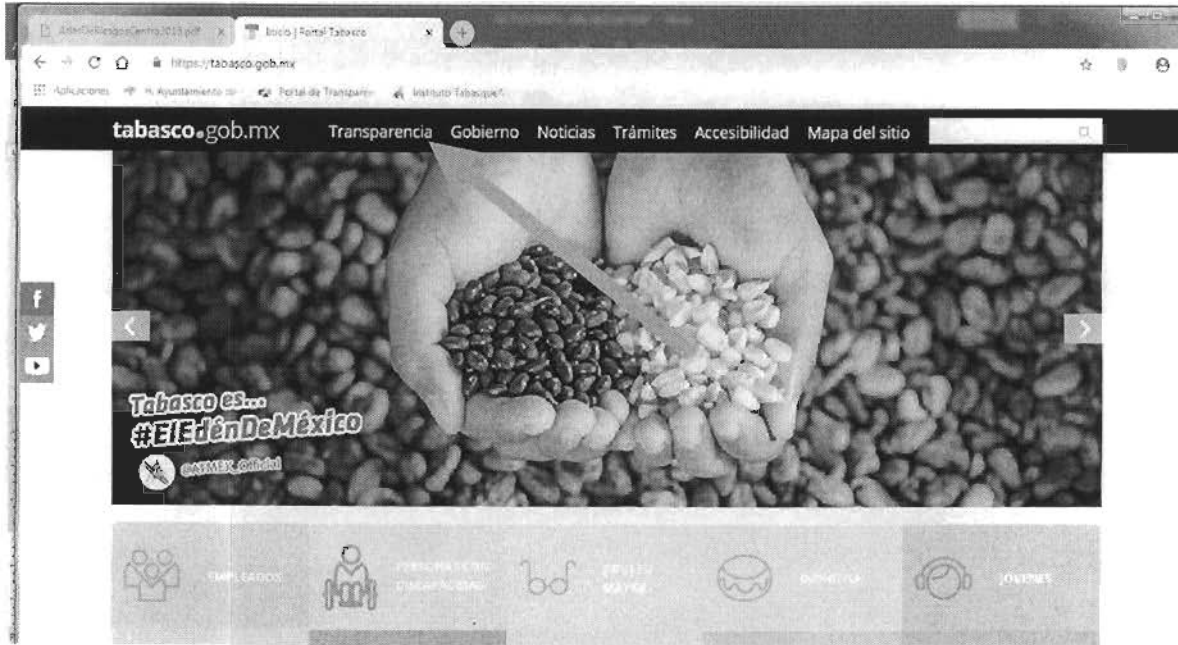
AtlasDeRiesgosCentro2015.pdf
Inicio | Portal Tabasco

https://tabasco.gob.mx

Aplicaciones H. Ayuntamiento de Portal de Transpare Instituto Tabasqueñ

tabasco.gob.mx Transparencia Gobierno Noticias Trámites Accesibilidad Mapa del sitio

Tabasco es... #ElEdénDeMéxico

@ATMEX_Oficial

EMPLEADOS

PERSONAS CON DISCAPACIDAD

ADULTO MAYOR

INFANTILES

JÓVENES